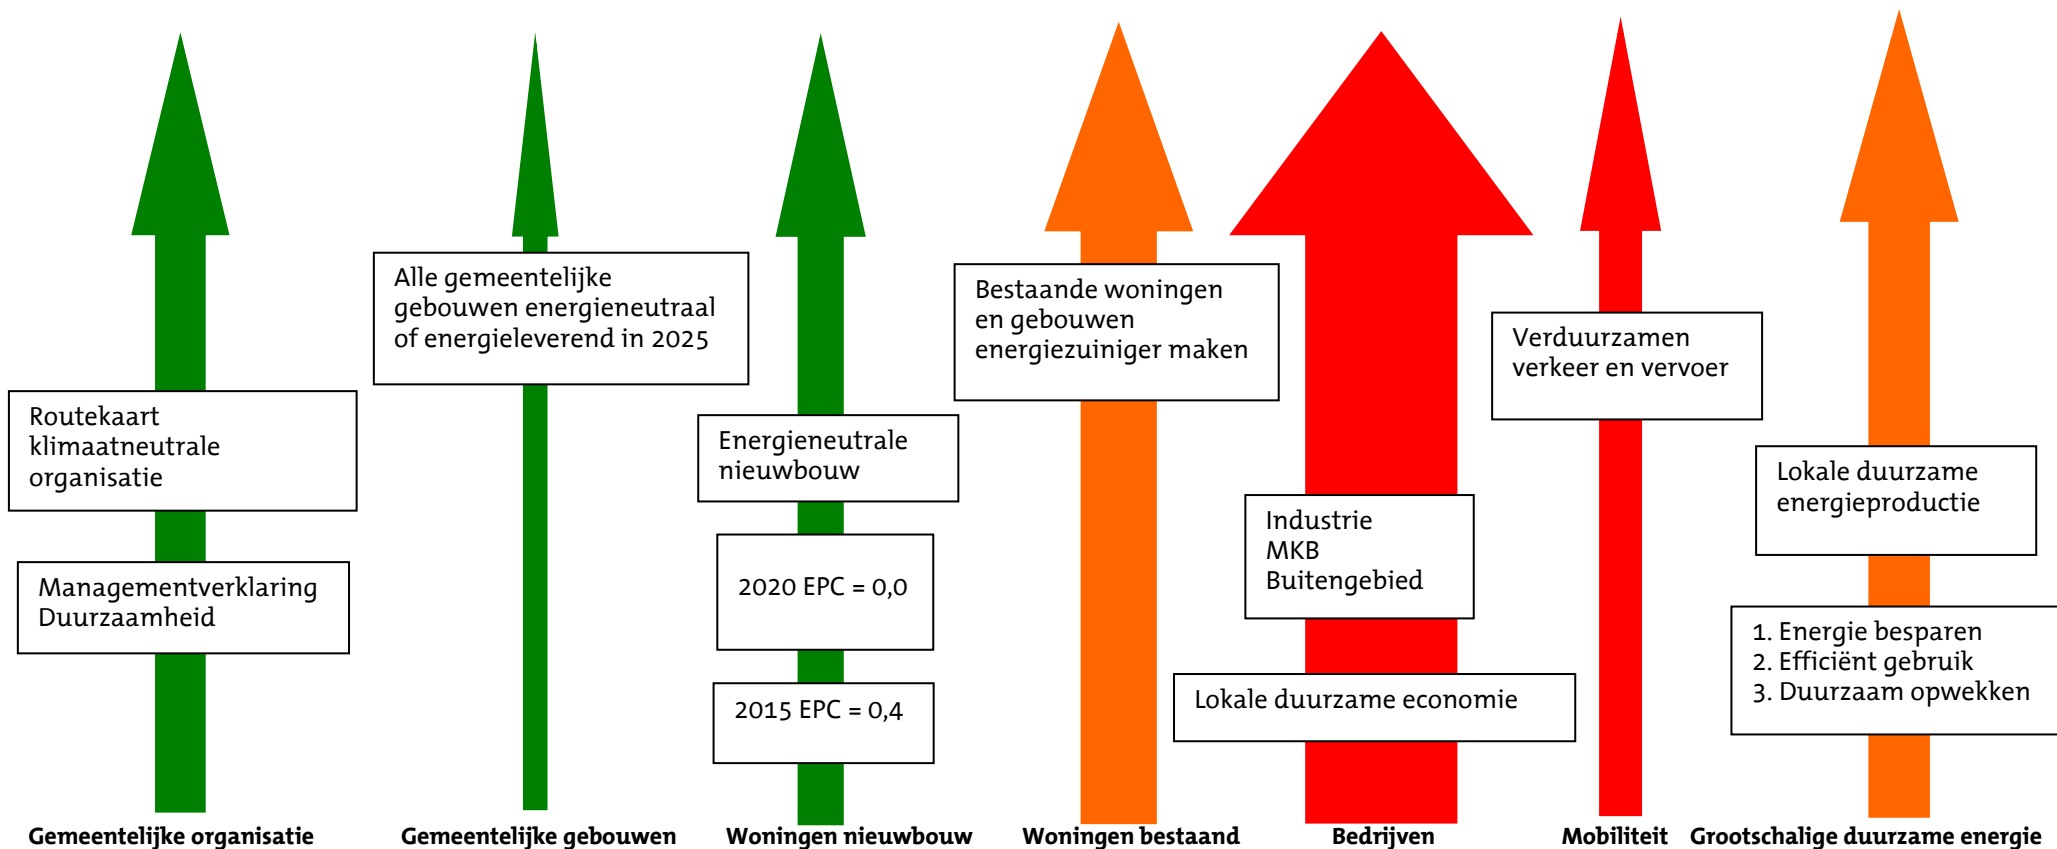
Routekaart klimaatneutrale organisatie

Managementverklaring Duurzaamheid

Gemeentelijke organisatie

Alle gemeentelijke gebouwen energieneutraal of energieleverend in 2025

Gemeentelijke gebouwen

Energieneutrale nieuwbouw

2020 EPC = 0,0

2015 EPC = 0,4

Woningen nieuwbouw

Bestaande woningen en gebouwen energiezuiniger maken

Woningen bestaand

Industrie
MKB
Buitengebied

Lokale duurzame economie

Bedrijven

Verduurzamen verkeer en vervoer

Mobiliteit

Lokale duurzame energieproductie

1. Energie besparen
2. Efficiënt gebruik
3. Duurzaam opwekken

Grootschalige duurzame energie